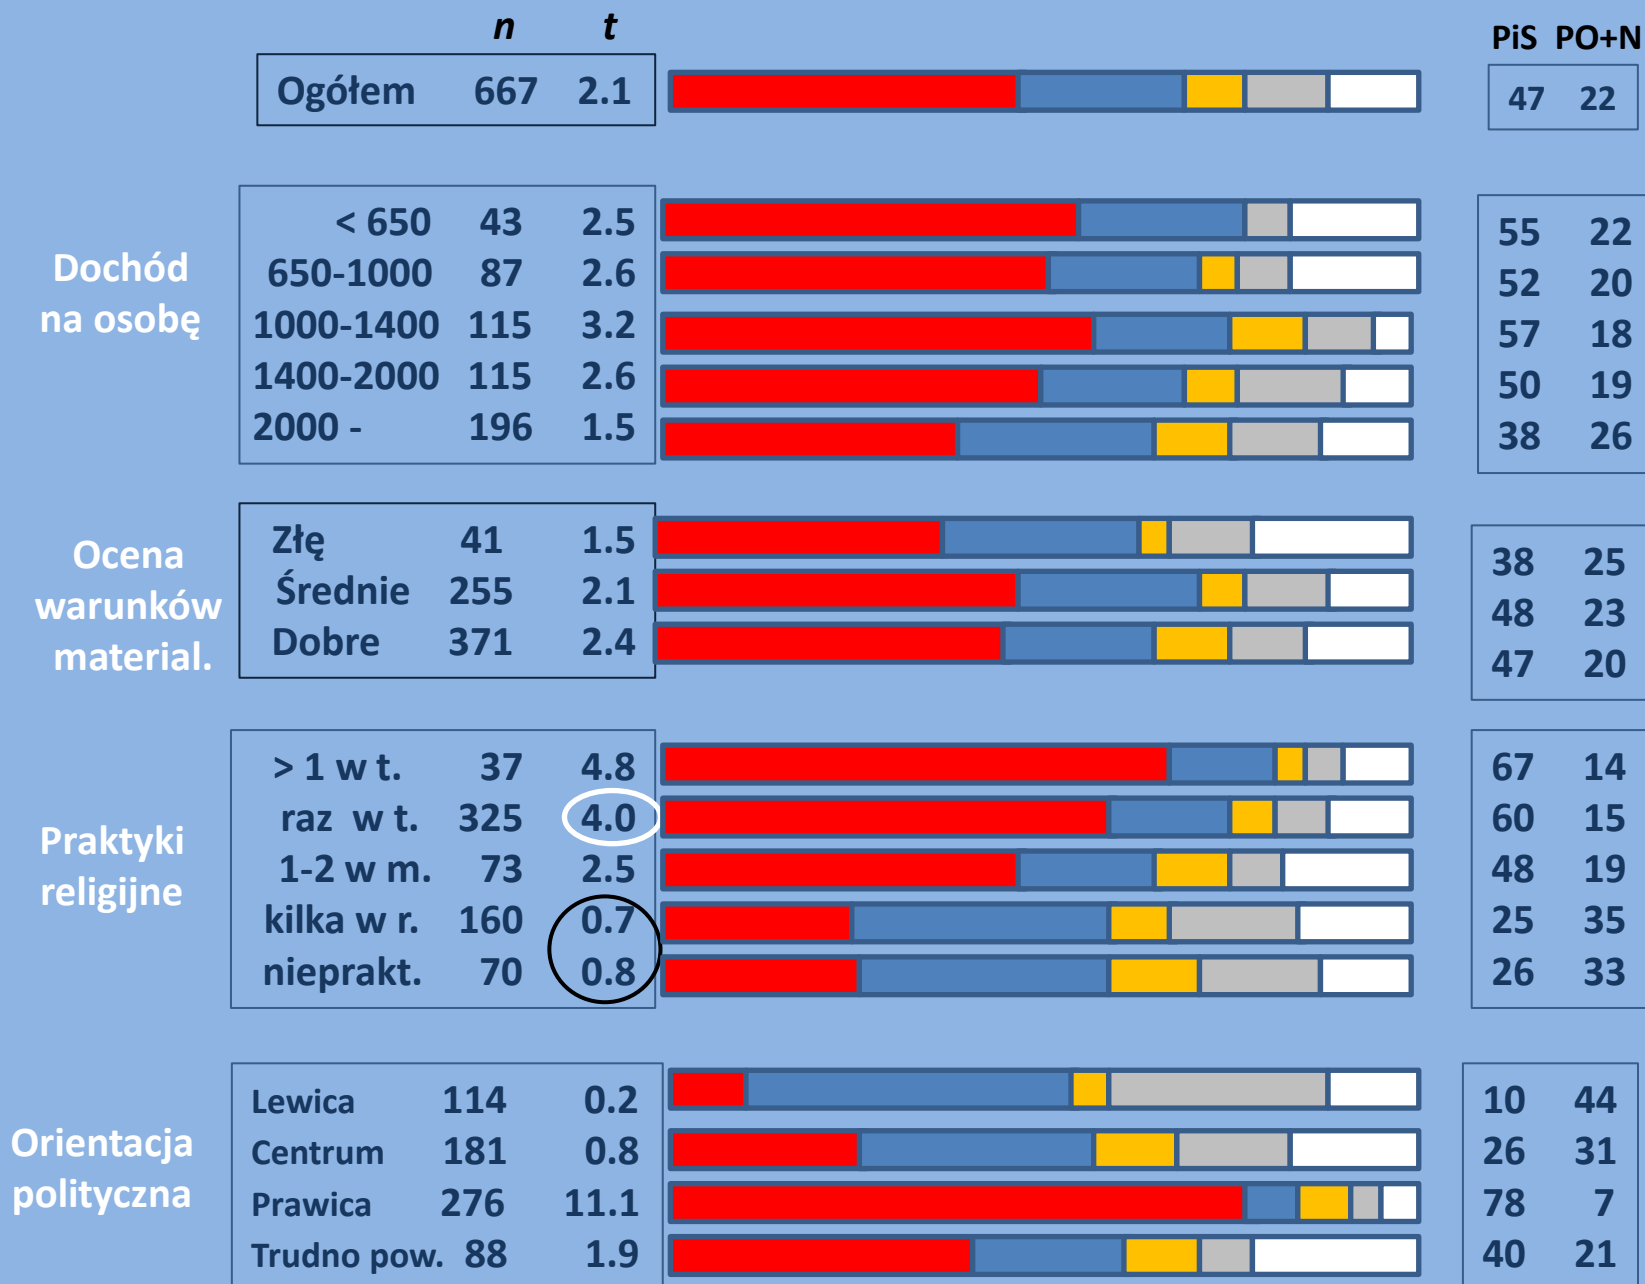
|  | n | t | PiS | PO+N |
|---|---|---|---|---|
| Ogółem | 667 | 2.1 | 47 | 22 |

Dochód na osobę

|  | n | t | PiS | PO+N |
|---|---|---|---|---|
| < 650 | 43 | 2.5 | 55 | 22 |
| 650-1000 | 87 | 2.6 | 52 | 20 |
| 1000-1400 | 115 | 3.2 | 57 | 18 |
| 1400-2000 | 115 | 2.6 | 50 | 19 |
| 2000 - | 196 | 1.5 | 38 | 26 |

Ocena warunków material.

|  | n | t | PiS | PO+N |
|---|---|---|---|---|
| Złę | 41 | 1.5 | 38 | 25 |
| Średnie | 255 | 2.1 | 48 | 23 |
| Dobre | 371 | 2.4 | 47 | 20 |

Praktyki religijne

|  | n | t | PiS | PO+N |
|---|---|---|---|---|
| > 1 w t. | 37 | 4.8 | 67 | 14 |
| raz w t. | 325 | 4.0 | 60 | 15 |
| 1-2 w m. | 73 | 2.5 | 48 | 19 |
| kilka w r. | 160 | 0.7 | 25 | 35 |
| nieprakt. | 70 | 0.8 | 26 | 33 |

Orientacja polityczna

|  | n | t | PiS | PO+N |
|---|---|---|---|---|
| Lewica | 114 | 0.2 | 10 | 44 |
| Centrum | 181 | 0.8 | 26 | 31 |
| Prawica | 276 | 11.1 | 78 | 7 |
| Trudno pow. | 88 | 1.9 | 40 | 21 |